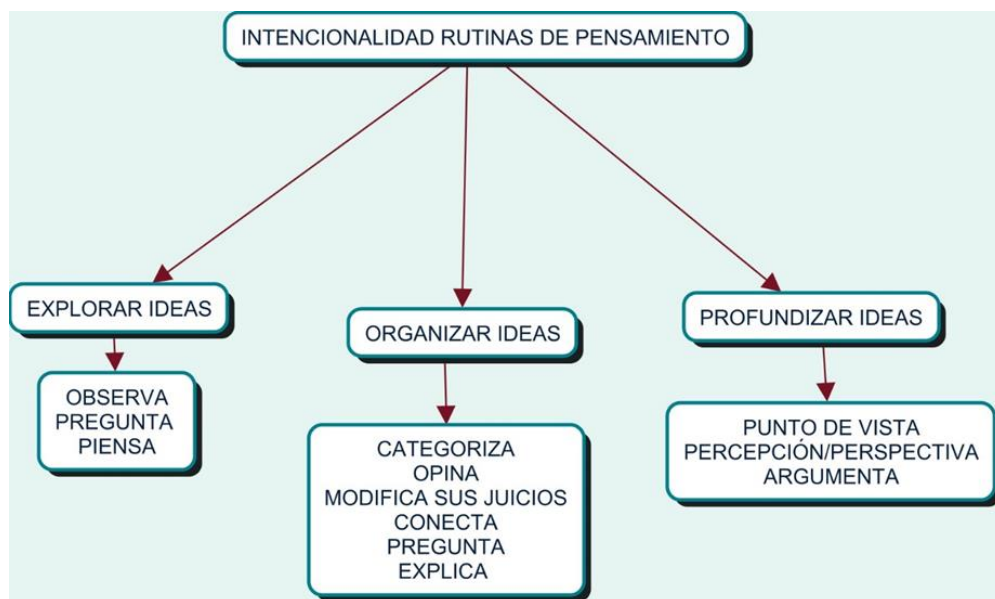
INTENCIONALIDAD RUTINAS DE PENSAMIENTO

EXPLORAR IDEAS

OBSERVA
PREGUNTA
PIENSA

ORGANIZAR IDEAS

CATEGORIZA
OPINA
MODIFICA SUS JUICIOS
CONECTA
PREGUNTA
EXPLICA

PROFUNDIZAR IDEAS

PUNTO DE VISTA
PERCEPCIÓN/PERSPECTIVA
ARGUMENTA